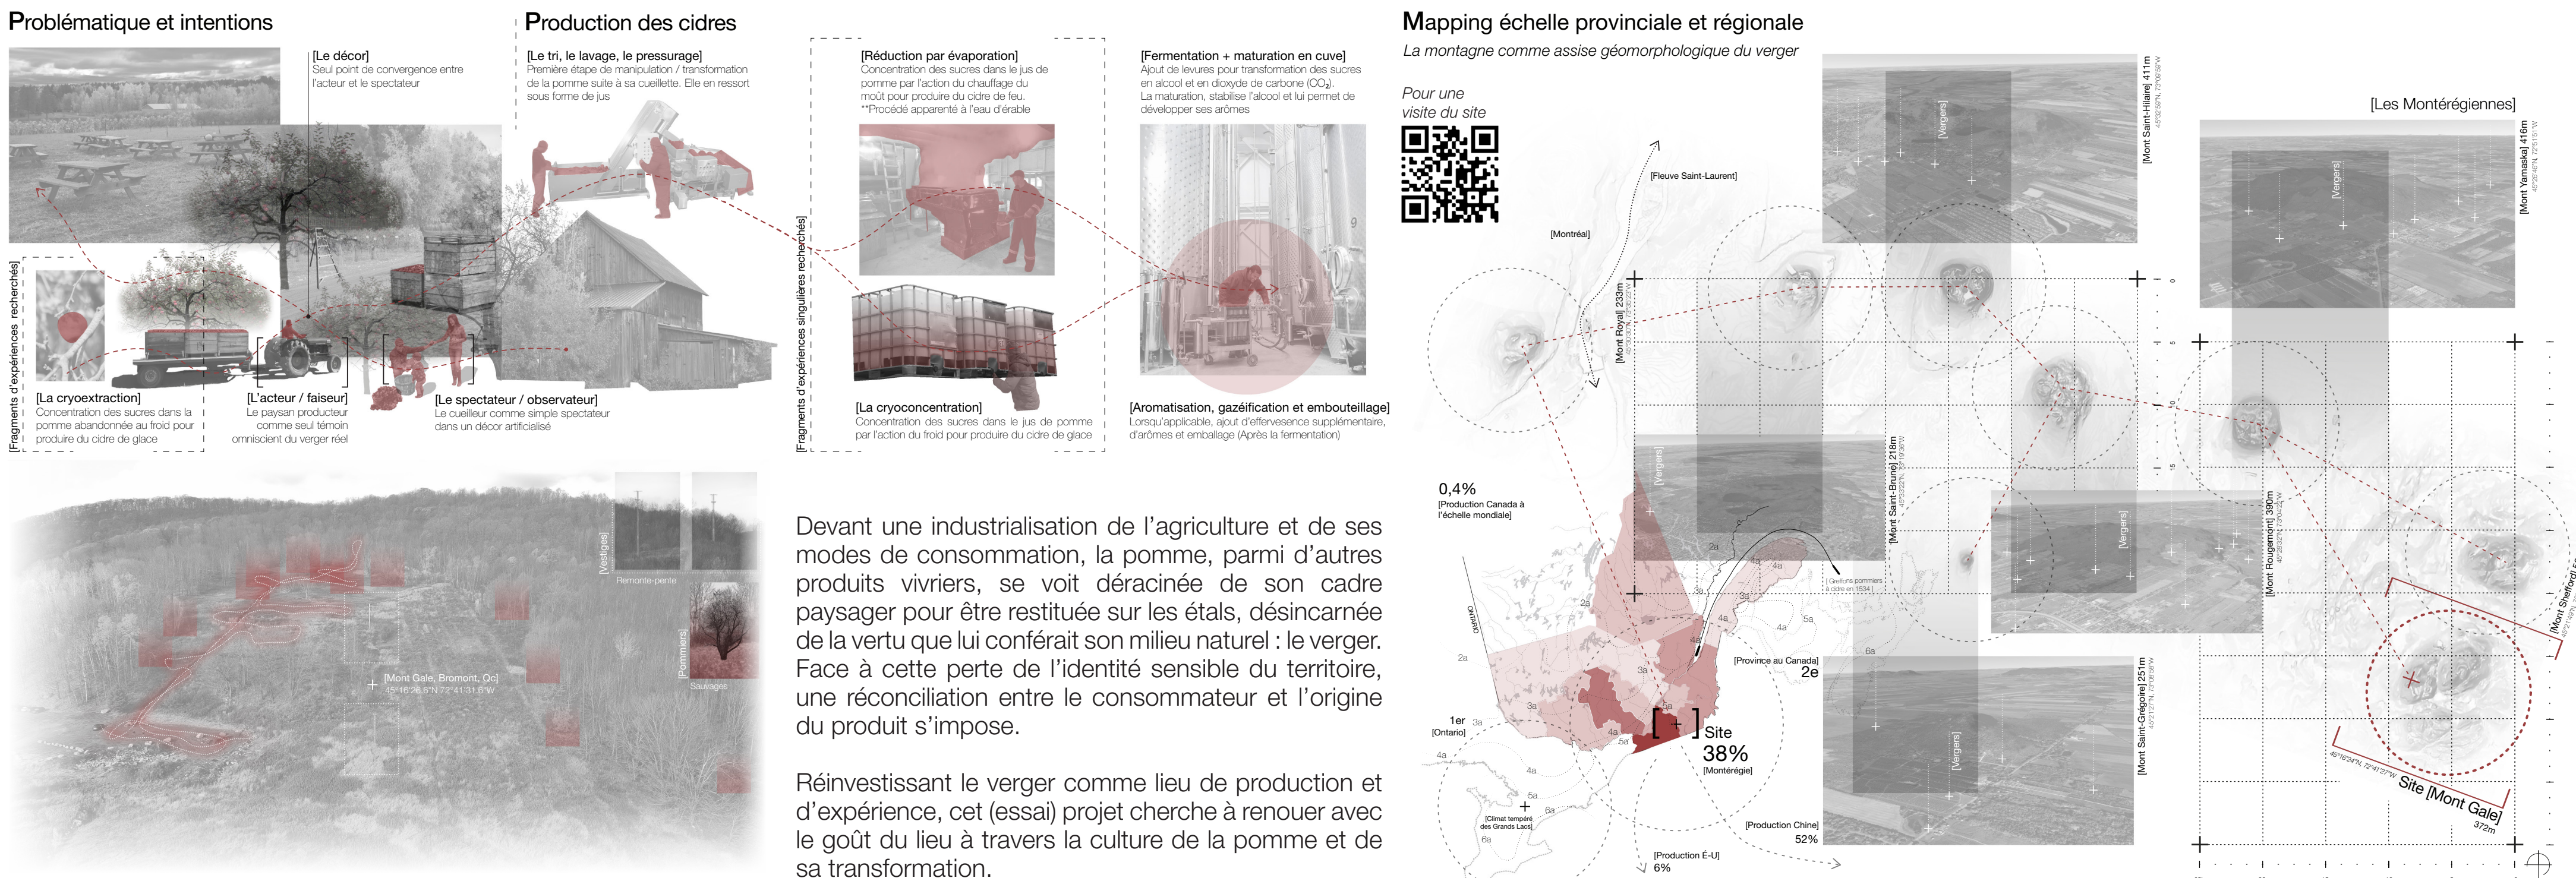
Problématique et intentions

[Le décor]
Seul point de convergence entre l'acteur et le spectateur

[Fragments d'expériences recherchés]

[La cryoextraction]
Concentration des sucres dans la pomme abandonnée au froid pour produire du cidre de glace

[L'acteur / faiseur]
Le paysan producteur comme seul témoin omniscient du verger réel

[Le spectateur / observateur]
Le cueilleur comme simple spectateur dans un décor artificialisé

Production des cidres

[Le tri, le lavage, le pressurage]
Première étape de manipulation / transformation de la pomme suite à sa cueillette. Elle en ressort sous forme de jus

[Fragments d'expériences singulières recherchés]

[Réduction par évaporation]
Concentration des sucres dans le jus de pomme par l'action du chauffage du moût pour produire du cidre de feu.
**Procédé apparenté à l'eau d'érable

[Fermentation + maturation en cuve]
Ajout de levures pour transformation des sucres en alcool et en dioxyde de carbone ($CO_2$).
La maturation, stabilise l'alcool et lui permet de développer ses arômes

[La cryoconcentration]
Concentration des sucres dans le jus de pomme par l'action du froid pour produire du cidre de glace

[Aromatisation, gazéification et embouteillage]
Lorsqu'applicable, ajout d'effervescence supplémentaire, d'arômes et emballage (Après la fermentation)

[Vestiges]
Remonte-pente
[Pommiers]
Sauvages
[Mont Gale, Bromont, Qc]
45°16'26.6"N 72°41'31.8"W

Devant une industrialisation de l'agriculture et de ses modes de consommation, la pomme, parmi d'autres produits vivriers, se voit déracinée de son cadre paysager pour être restituée sur les étals, désincarnée de la vertu que lui conférait son milieu naturel : le verger. Face à cette perte de l'identité sensible du territoire, une réconciliation entre le consommateur et l'origine du produit s'impose.

Réinvestissant le verger comme lieu de production et d'expérience, cet (essai) projet cherche à renouer avec le goût du lieu à travers la culture de la pomme et de sa transformation.

Mapping échelle provinciale et régionale
La montagne comme assise géomorphologique du verger

Pour une visite du site

[Fleuve Saint-Laurent]
[Montréal]
[Mont Royal] 233m
[Mont Saint-Hilaire] 411m
[Vergers]
[Les Montérégiennes]
[Mont Yamaska] 416m
[Mont Saint-Bruno] 218m
[Mont Rougemont] 390m
[Mont Shefford]
[Mont Saint-Grégoire] 251m
Site [Mont Gale]
372m

0,4%
[Production Canada à l'échelle mondiale]
Greffons pommiers à cidre en 1534
ONTARIO
[Province au Canada]
2e
1er
[Ontario]
Site
38%
[Montérégie]
[Climat tempéré des Grands Lacs]
[Production Chine]
52%
[Production É-U]
6%
2a 3a 4a 5a 6a
0 5 10 15